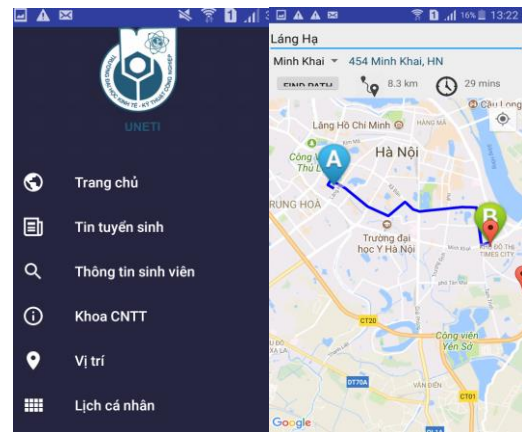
TRƯỜNG ĐẠI HỌC KINH TẾ - KỸ THUẬT CÔNG NGHIỆP

UNETI

Trang chủ

Tin tuyển sinh

Thông tin sinh viên

Khoa CNTT

Vị trí

Lịch cá nhân

16% 13:22

Láng Hạ

Minh Khai

454 Minh Khai, HN

FIND PATH

8.3 km

29 mins

Cầu Long

Lăng Hồ Chí Minh

HÀNG MÃ

Công Viên Thủ Lệ

Hà Nội

A

TRUNG HOÀ

B

Trường đại học Y Hà Nội

KHU ĐÔ THỊ TIMES CITY

CT20

Công viên Yên Sở

DT70A

VĂN ĐIỂN

CT01

Google